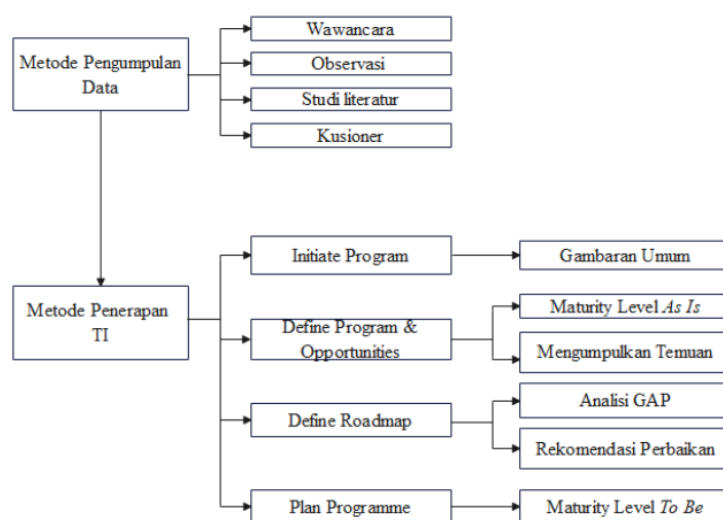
Metode Pengumpulan Data

Wawancara

Observasi

Studi literatur

Kusioner

Metode Penerapan TI

Initiate Program

Gambaran Umum

Define Program & Opportunities

Maturity Level *As Is*

Mengumpulkan Temuan

Define Roadmap

Analisi GAP

Rekomendasi Perbaikan

Plan Programme

Maturity Level *To Be*